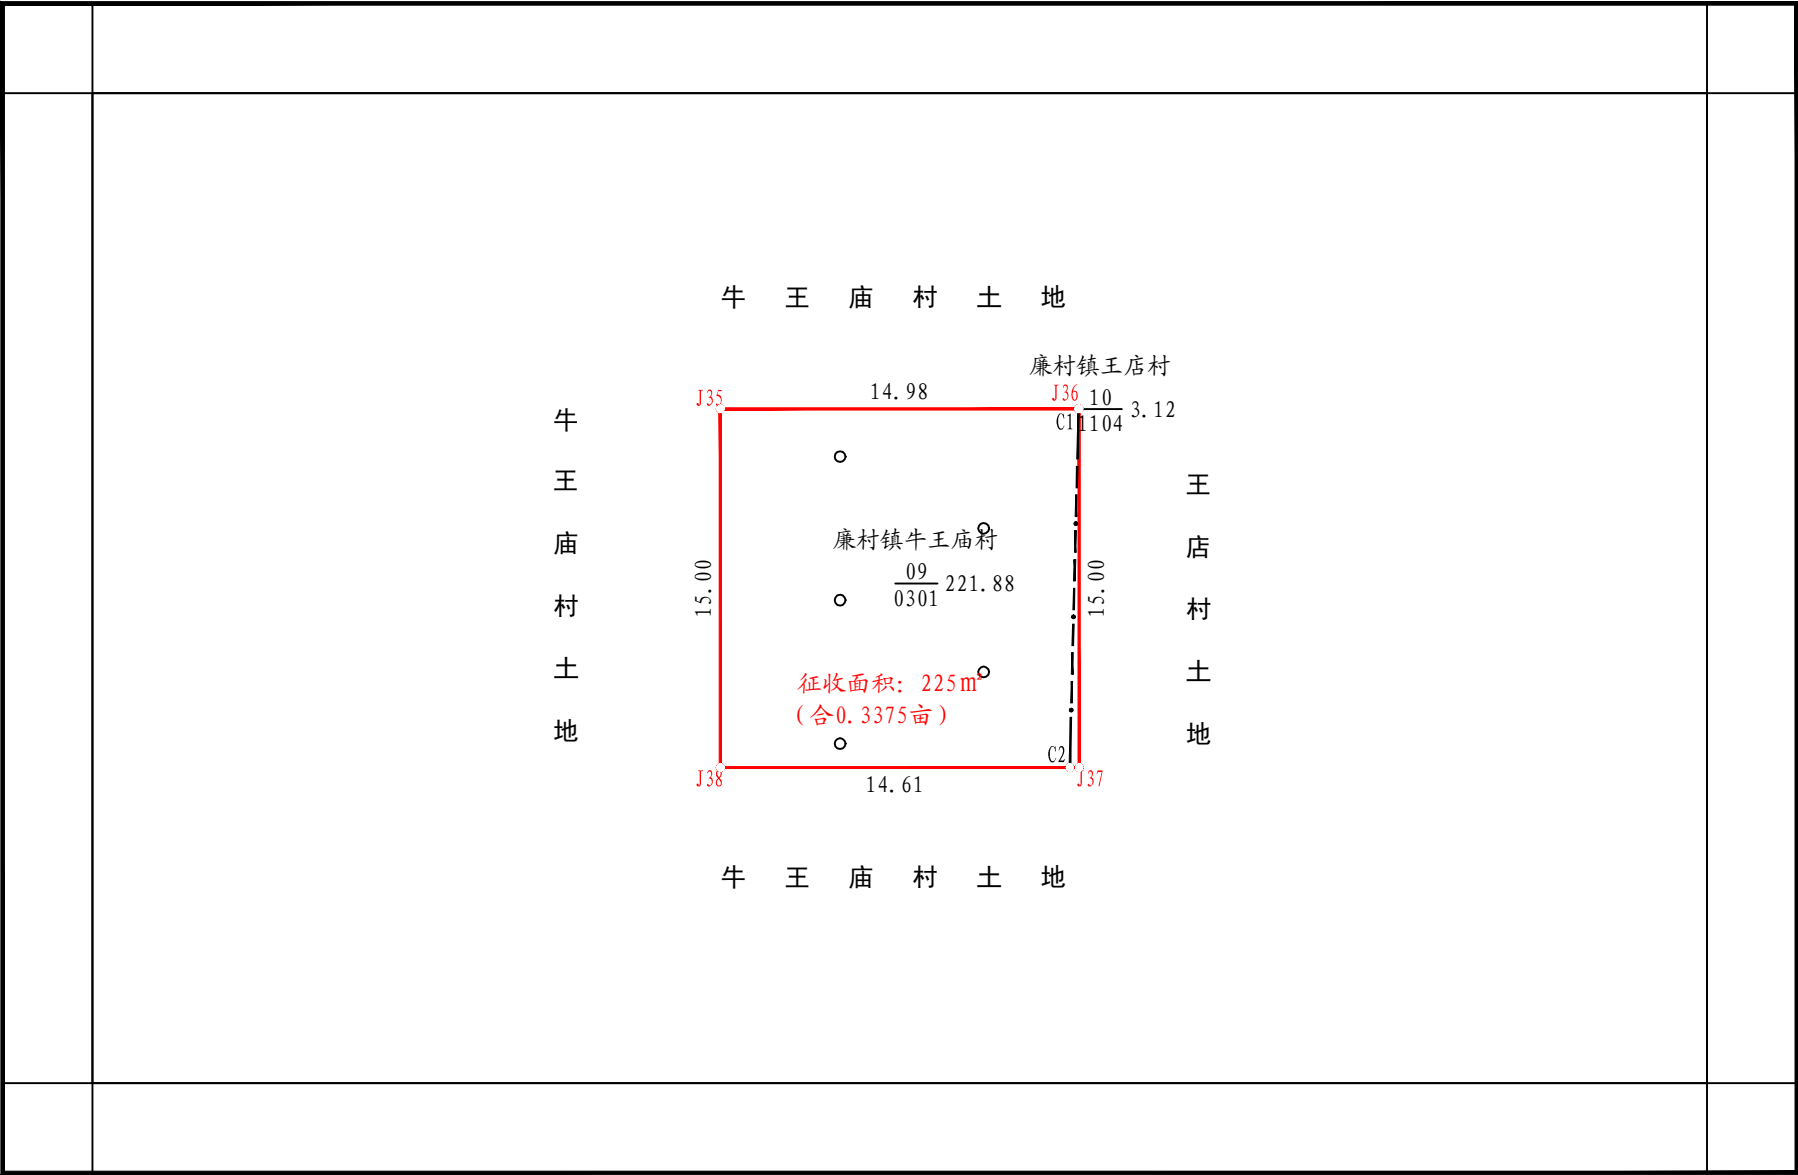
牛 王 庙 村 土 地

廉村镇王店村

J35 14.98 J36 $\frac{10}{1104}$ 3.12

C1

牛 王 庙 村 土 地

王 店 村 土 地

廉村镇牛王庙村

$\frac{09}{0301}$ 221.88

15.00

15.00

征收面积：225m²
（合0.3375亩）

C2

J38 14.61 J37

牛 王 庙 村 土 地